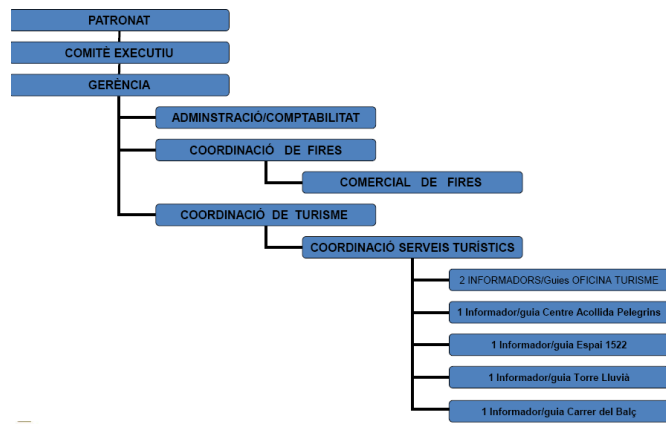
PATRONAT

COMITÈ EXECUTIU

GERÈNCIA

ADMINSTRACIÓ/COMPTABILITAT

COORDINACIÓ DE FIRES

COMERCIAL DE FIRES

COORDINACIÓ DE TURISME

COORDINACIÓ SERVEIS TURÍSTICS

2 INFORMADORS/Guies OFICINA TURISME

1 Informador/guia Centre Acollida Pelegrins

1 Informador/guia Espai 1522

1 Informador/guia Torre Lluvià

1 Informador/guia Carrer del Balç